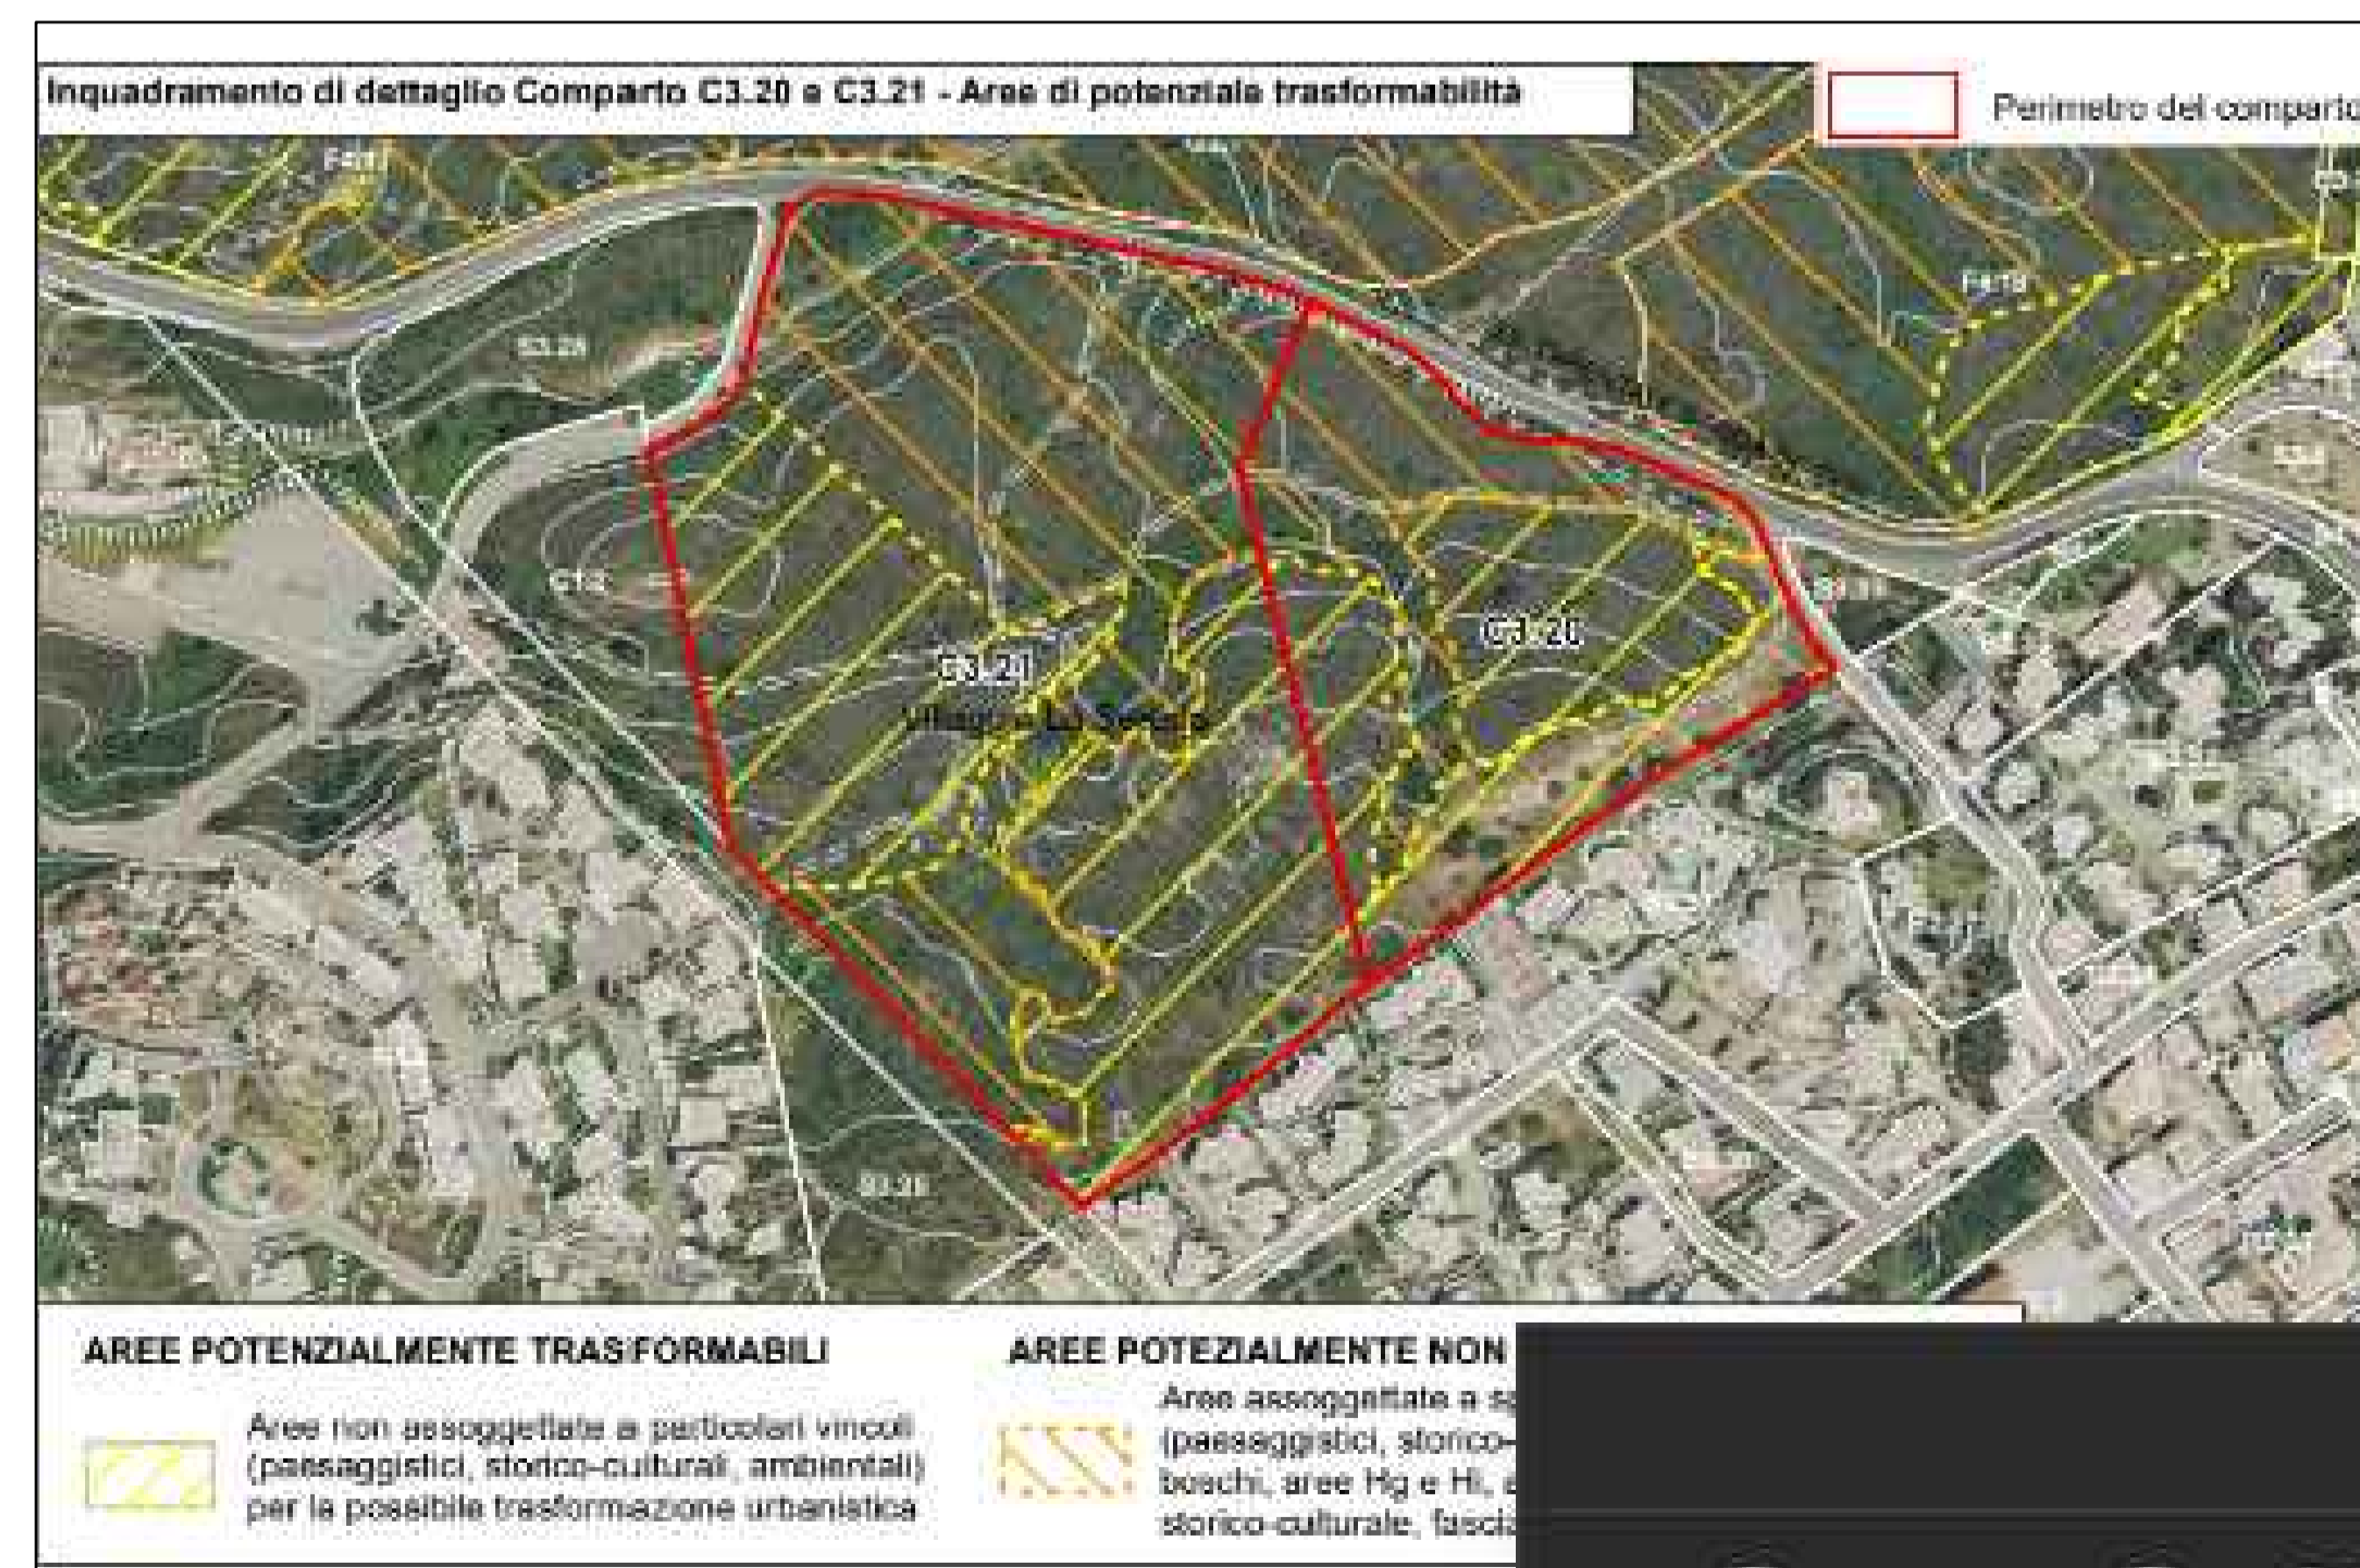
Inquadramento di dettaglio Comparto C3.20 e C3.21 - Aree di potenziale trasformabilità

Perimetro del compario

F4.11

S3.20

F4.18

C1.2

C3.21

Villaggio Lu Seraio

C3.20

S3.20

AREE POTENZIALMENTE TRASFORMABILI

Aree non assoggettate a particolari vincoli (paesaggistici, storico-culturali, ambientali) per la possibile trasformazione urbanistica

AREE POTEZIALMENTE NON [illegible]

Aree assoggettate a s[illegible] (paesaggistici, storico-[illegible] boschi, aree Hg e Hi, a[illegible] storico-culturale, fascia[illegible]